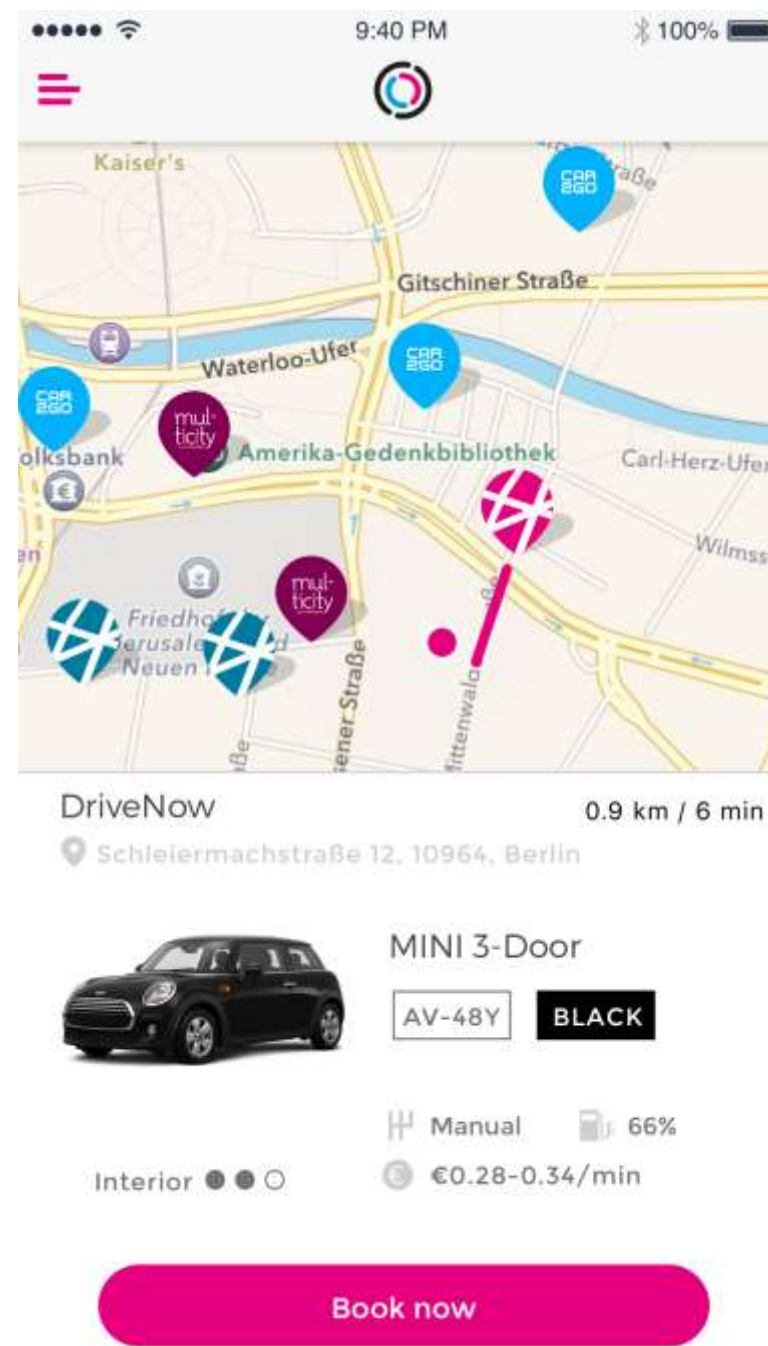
9:40 PM
100%

Kaiser's
CAR 2GO
Gitschiner Straße
Waterloo-Ufer
CAR 2GO
CAR 2GO
mul-ticity
olksbank
Amerika-Gedenkbibliothek
Carl-Herz-Ufer
Wilmss
Friedhof
Jerusalem
Neuen
mul-ticity
ener Straße
Mittenwald

DriveNow
0.9 km / 6 min
Schleiermachstraße 12, 10964, Berlin

MINI 3-Door
AV-48Y
BLACK

Manual
66%
Interior
€0.28-0.34/min

Book now